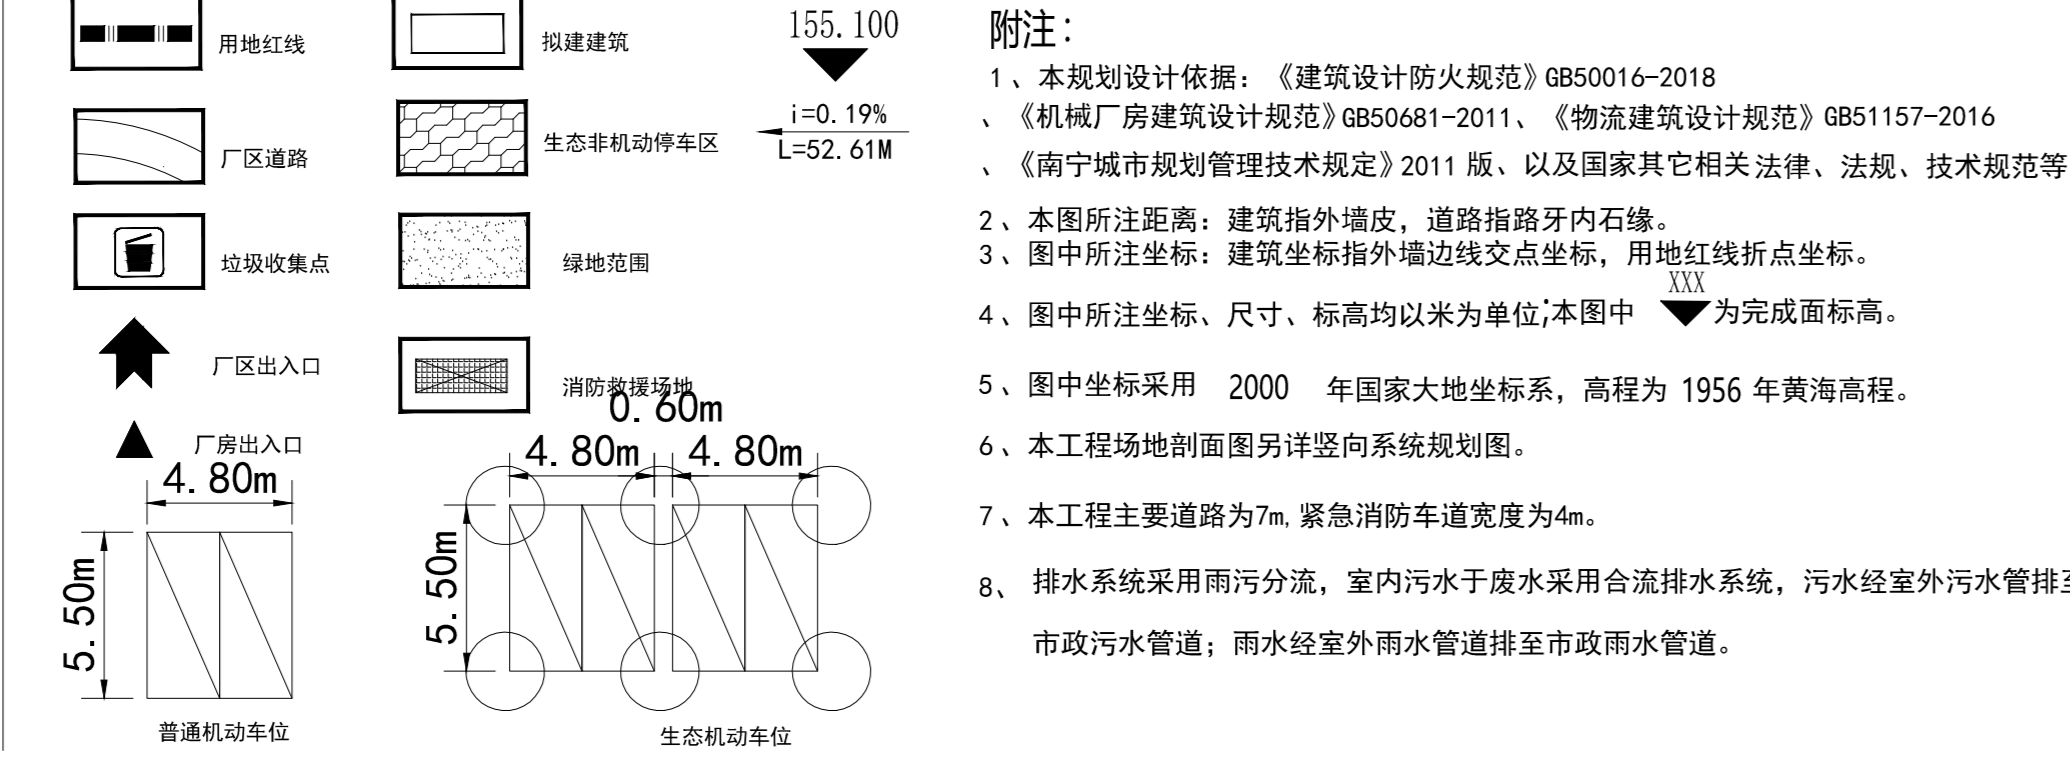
用地红线

拟建建筑

155.100

厂区道路

生态非机动停车区

i=0.19%
L=52.61M

垃圾收集点

绿地范围

厂区出入口

消防救援场地

厂房出入口

0.60m

4.80m

4.80m　4.80m

5.50m

5.50m

普通机动车位

生态机动车位

附注:

1、本规划设计依据：《建筑设计防火规范》GB50016-2018
、《机械厂房建筑设计规范》GB50681-2011、《物流建筑设计规范》GB51157-2016
、《南宁城市规划管理技术规定》2011 版、以及国家其它相关法律、法规、技术规范等

2、本图所注距离：建筑指外墙皮，道路指路牙内石缘。
3、图中所注坐标：建筑坐标指外墙边线交点坐标，用地红线折点坐标。
4、图中所注坐标、尺寸、标高均以米为单位;本图中 XXX 为完成面标高。
5、图中坐标采用 2000 年国家大地坐标系，高程为 1956 年黄海高程。
6、本工程场地剖面图另详竖向系统规划图。
7、本工程主要道路为7m,紧急消防车道宽度为4m。
8、 排水系统采用雨污分流，室内污水于废水采用合流排水系统，污水经室外污水管排至市政污水管道；雨水经室外雨水管道排至市政雨水管道。